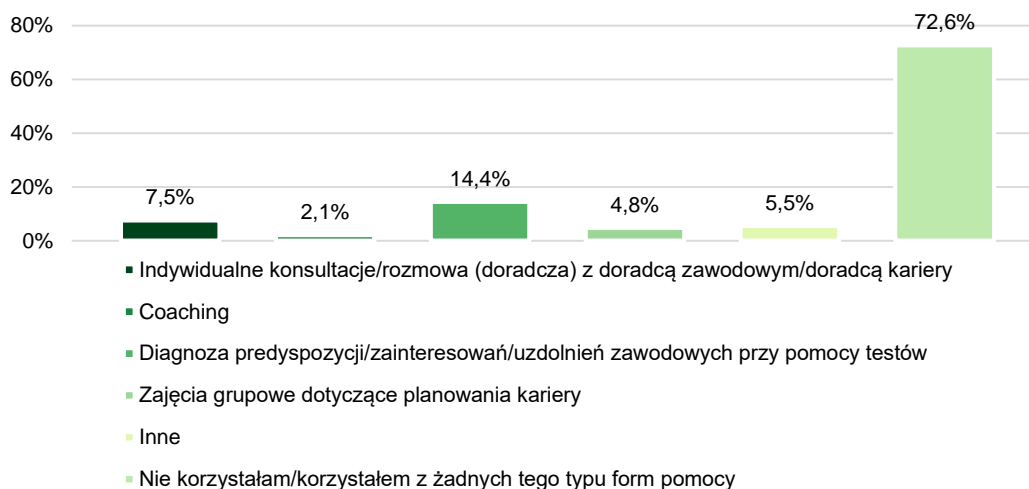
80%
60%
40%
20%
0%

7,5%
2,1%
14,4%
4,8%
5,5%
72,6%

Indywidualne konsultacje/rozmowa (doradcza) z doradcą zawodowym/doradcą kariery

Coaching

Diagnoza predyspozycji/zainteresowań/uzdolnień zawodowych przy pomocy testów

Zajęcia grupowe dotyczące planowania kariery

Inne

Nie korzystałam/korzystałem z żadnych tego typu form pomocy